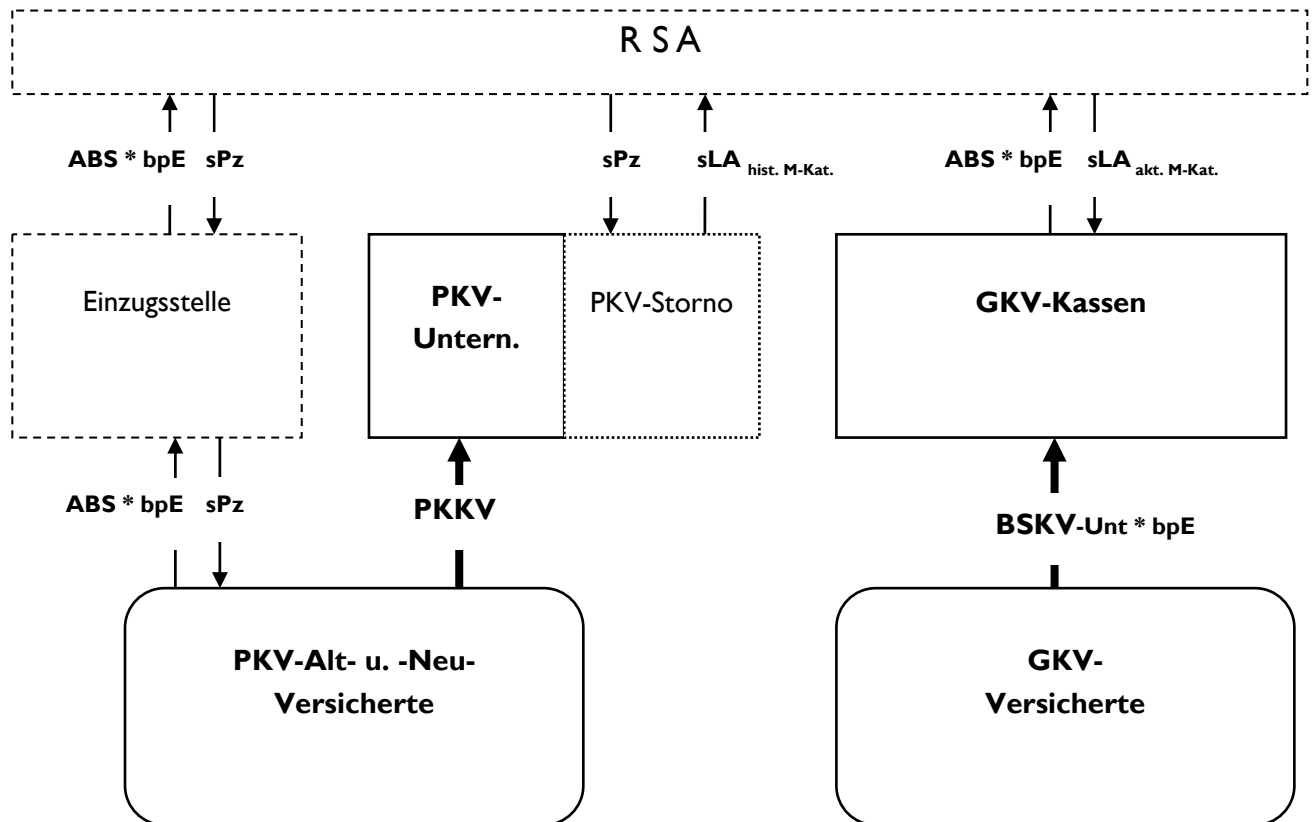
R S A

ABS * bpE sPz

sPz $sLA_{hist. M-Kat.}$

ABS * bpE $sLA_{akt. M-Kat.}$

Einzugsstelle

PKV-Untern.

PKV-Storno

GKV-Kassen

ABS * bpE sPz

PKKV

BSKV-Unt * bpE

PKV-Alt- u. -Neu-Versicherte

GKV-Versicherte